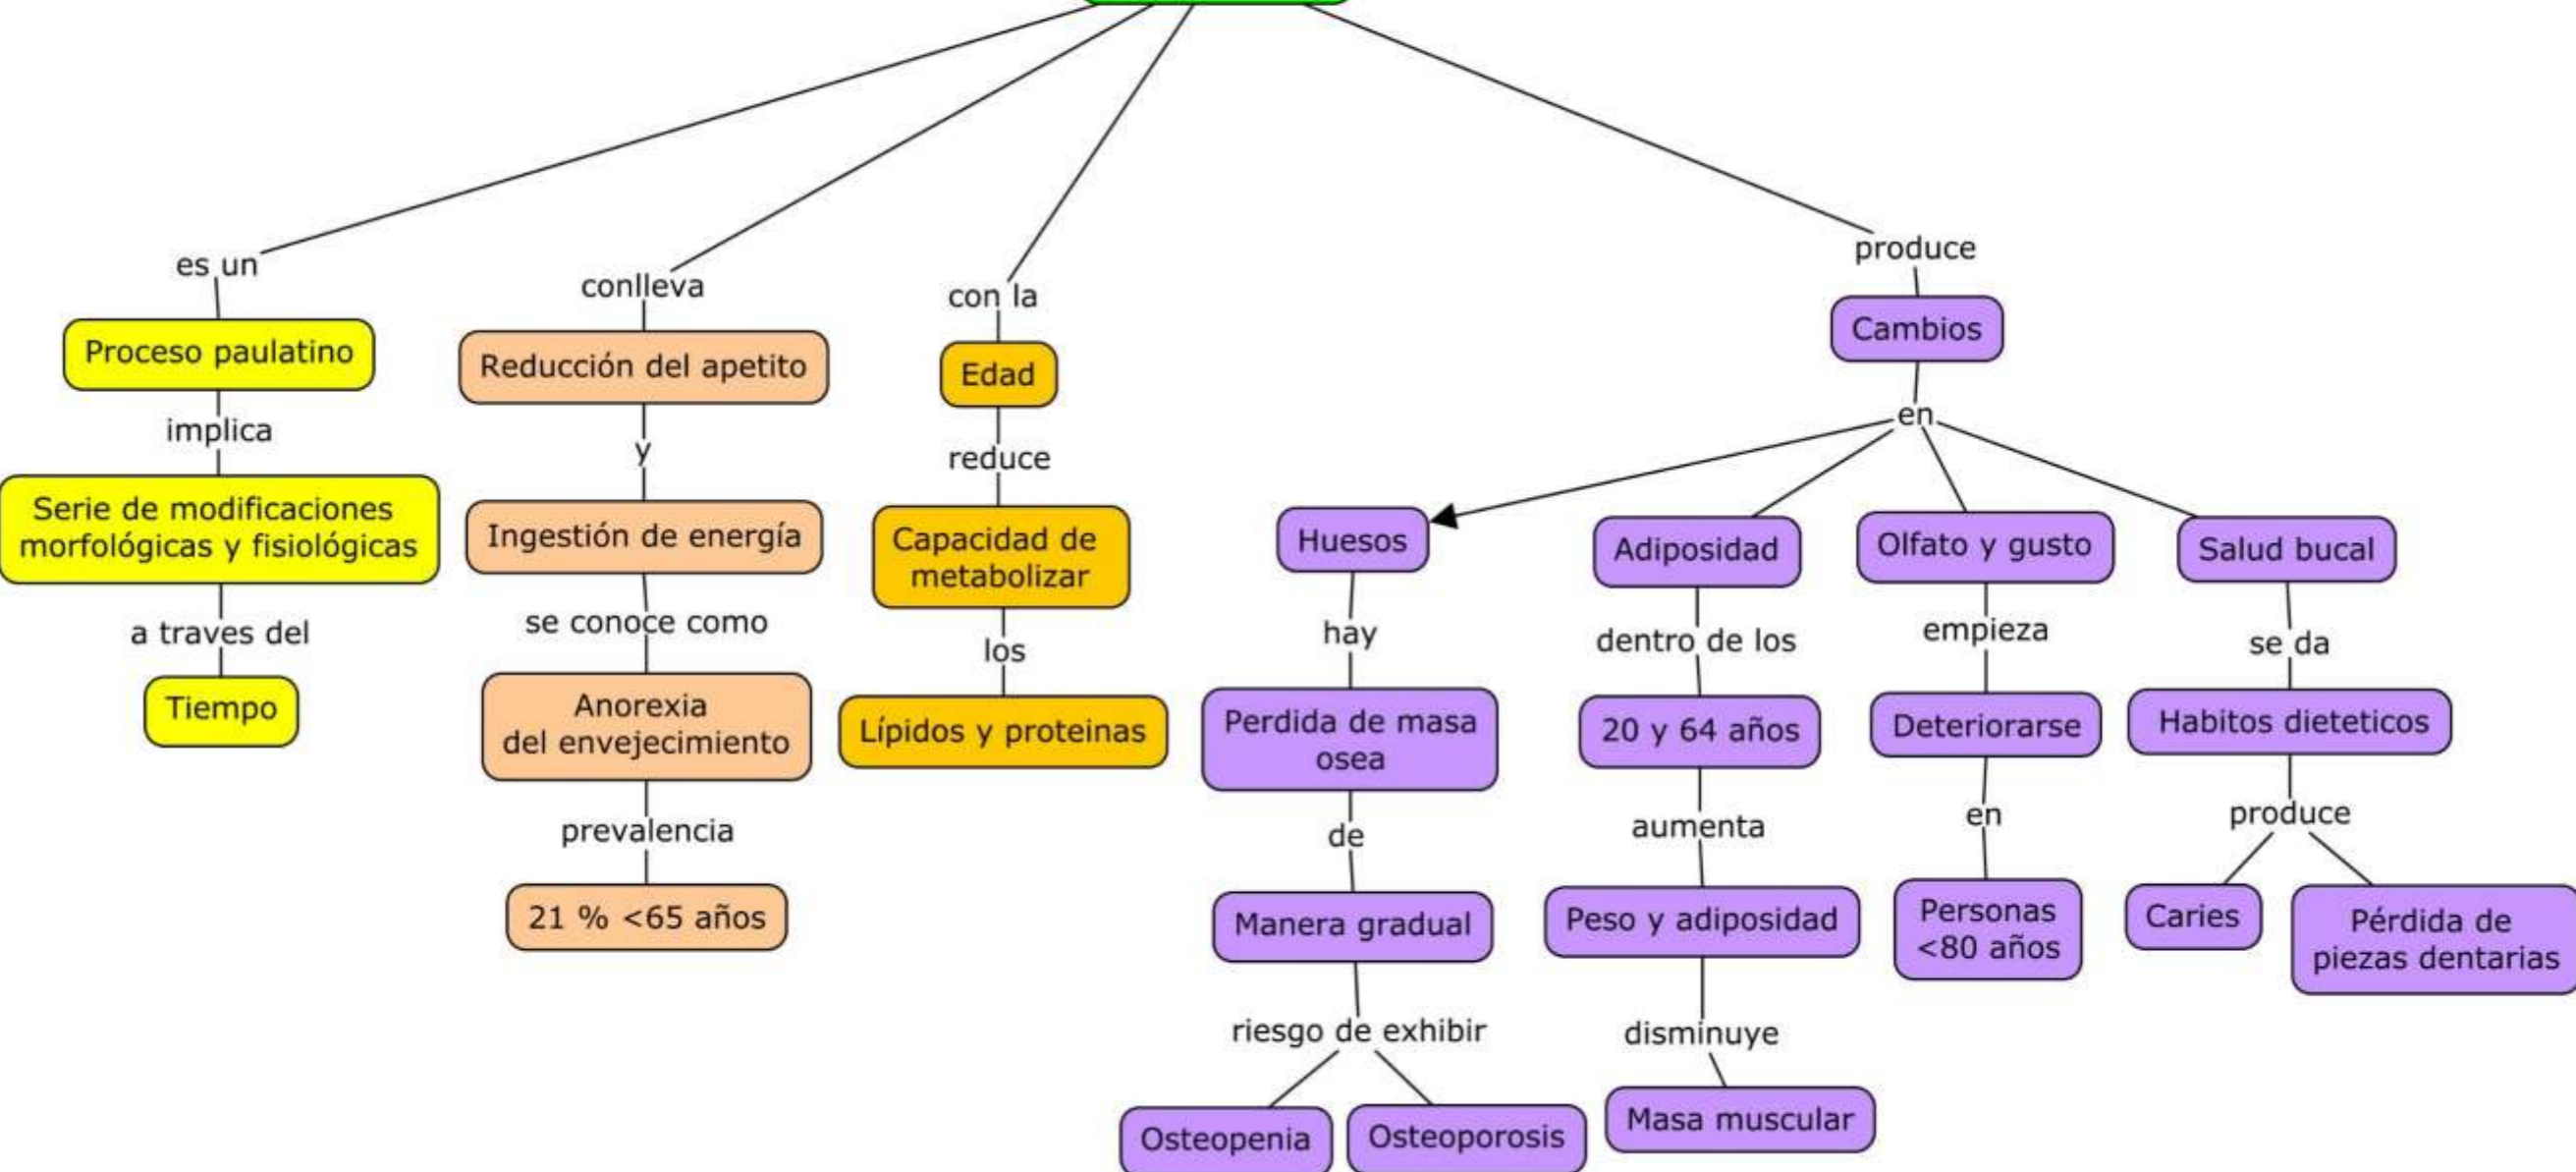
es un
Proceso paulatino
implica
Serie de modificaciones morfológicas y fisiológicas
a traves del
Tiempo

conlleva
Reducción del apetito
y
Ingestión de energía
se conoce como
Anorexia del envejecimiento
prevalencia
21 % <65 años

con la
Edad
reduce
Capacidad de metabolizar
los
Lípidos y proteinas

produce
Cambios
en

Huesos
hay
Perdida de masa osea
de
Manera gradual
riesgo de exhibir
Osteopenia
Osteoporosis

Adiposidad
dentro de los
20 y 64 años
aumenta
Peso y adiposidad
disminuye
Masa muscular

Olfato y gusto
empieza
Deteriorarse
en
Personas <80 años

Salud bucal
se da
Habitos dieteticos
produce
Caries
Pérdida de piezas dentarias